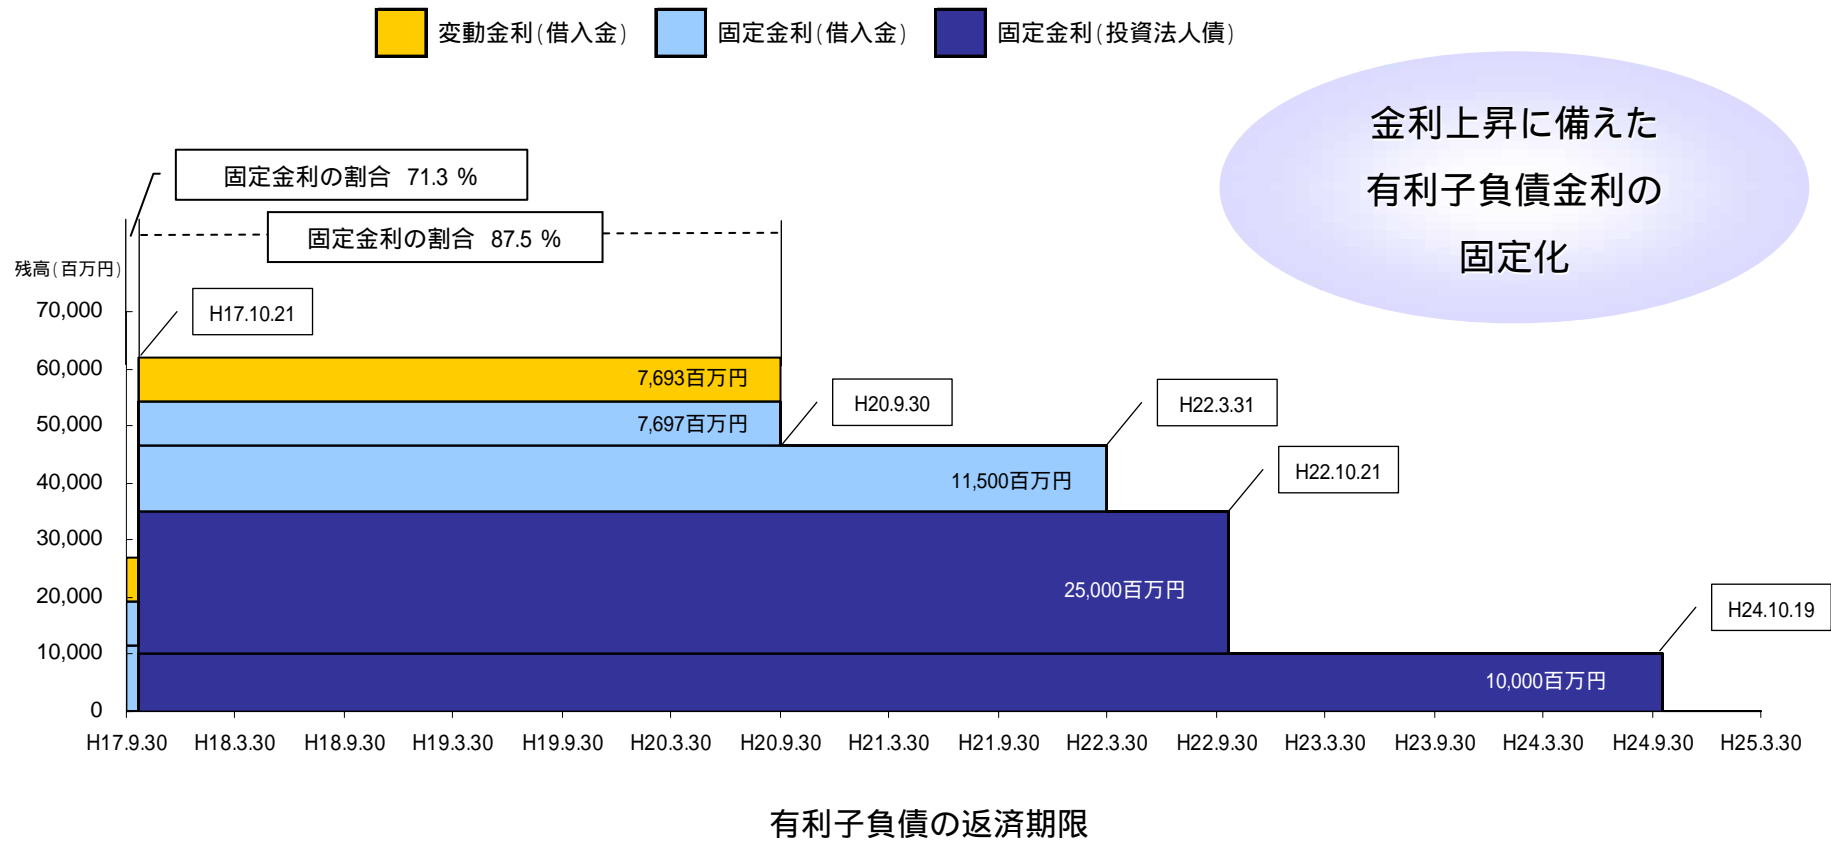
変動金利(借入金) 固定金利(借入金) 固定金利(投資法人債)

金利上昇に備えた
有利子負債金利の
固定化

固定金利の割合 71.3 %

固定金利の割合 87.5 %

残高(百万円)

70,000
60,000
50,000
40,000
30,000
20,000
10,000
0

H17.10.21

7,693百万円

7,697百万円

H20.9.30

H22.3.31

11,500百万円

H22.10.21

25,000百万円

H24.10.19

10,000百万円

H17.9.30 H18.3.30 H18.9.30 H19.3.30 H19.9.30 H20.3.30 H20.9.30 H21.3.30 H21.9.30 H22.3.30 H22.9.30 H23.3.30 H23.9.30 H24.3.30 H24.9.30 H25.3.30

有利子負債の返済期限